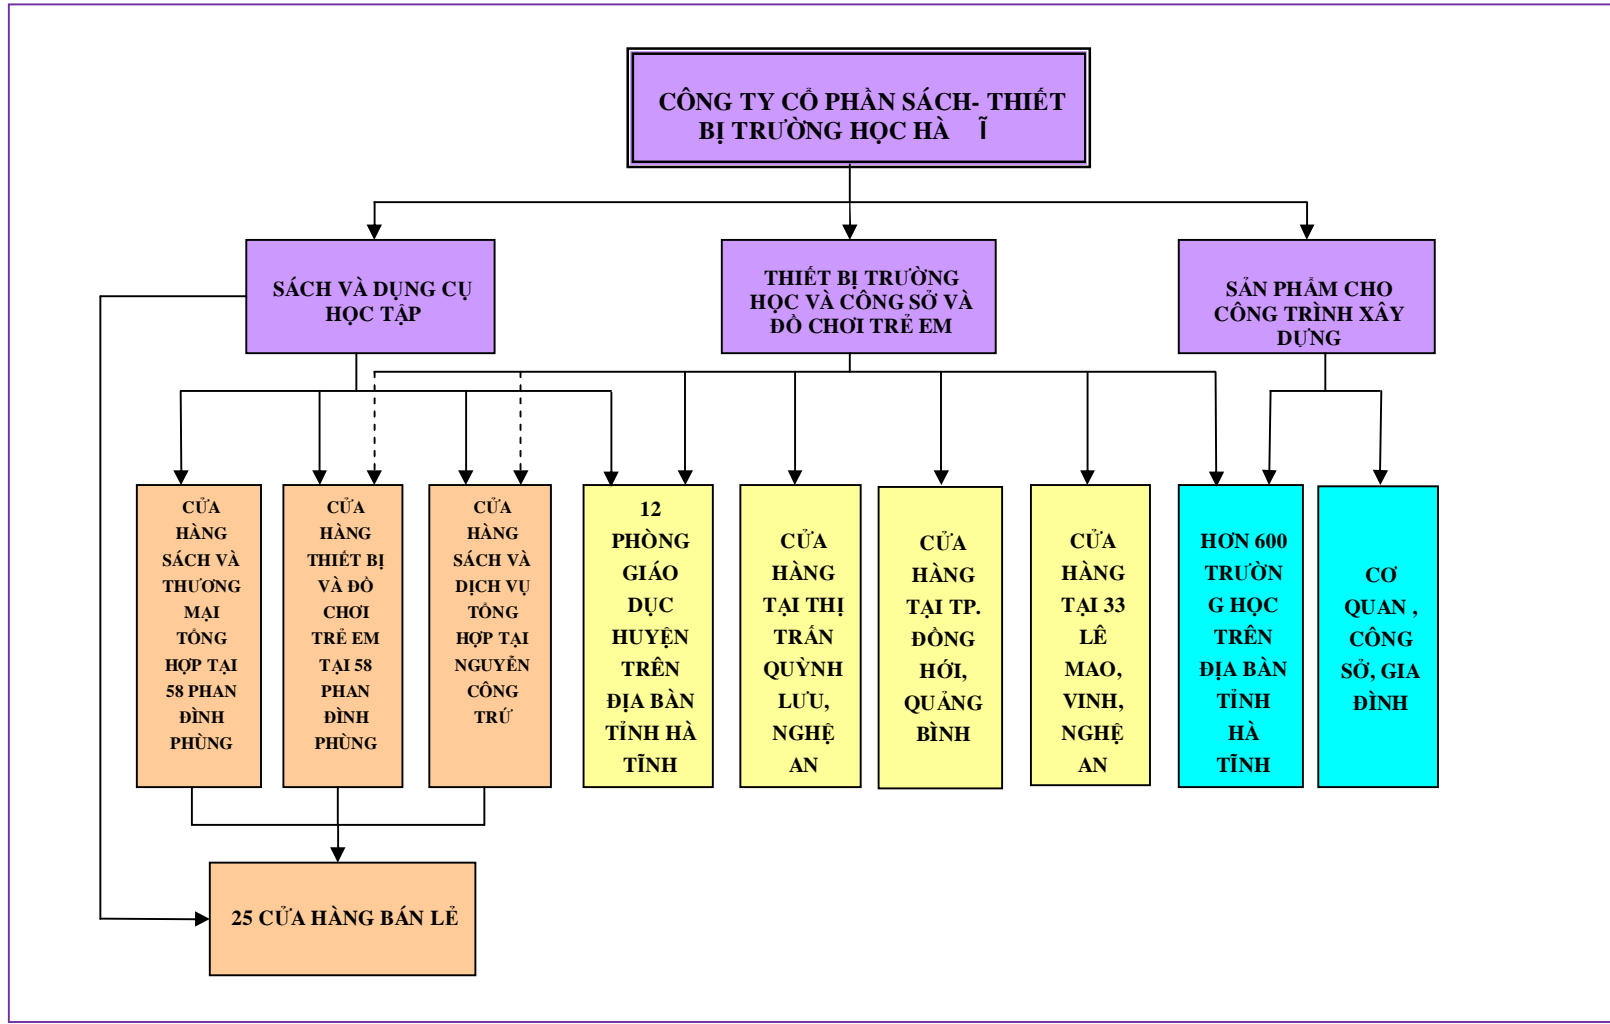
CÔNG TY CỔ PHẦN SÁCH- THIẾT BỊ TRƯỜNG HỌC HÀ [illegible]

SÁCH VÀ DỤNG CỤ HỌC TẬP

THIẾT BỊ TRƯỜNG HỌC VÀ CÔNG SỞ VÀ ĐỒ CHƠI TRẺ EM

SẢN PHẨM CHO CÔNG TRÌNH XÂY DỰNG

CỬA HÀNG SÁCH VÀ THƯƠNG MẠI TỔNG HỢP TẠI 58 PHAN ĐÌNH PHÙNG

CỬA HÀNG THIẾT BỊ VÀ ĐỒ CHƠI TRẺ EM TẠI 58 PHAN ĐÌNH PHÙNG

CỬA HÀNG SÁCH VÀ DỊCH VỤ TỔNG HỢP TẠI NGUYỄN CÔNG TRỨ

12 PHÒNG GIÁO DỤC HUYỆN TRÊN ĐỊA BÀN TỈNH HÀ TĨNH

CỬA HÀNG TẠI THỊ TRẤN QUỲNH LƯU, NGHỆ AN

CỬA HÀNG TẠI TP. ĐỒNG HỚI, QUẢNG BÌNH

CỬA HÀNG TẠI 33 LÊ MAO, VINH, NGHỆ AN

HƠN 600 TRƯỜNG HỌC TRÊN ĐỊA BÀN TỈNH HÀ TĨNH

CƠ QUAN , CÔNG SỞ, GIA ĐÌNH

25 CỬA HÀNG BÁN LẺ